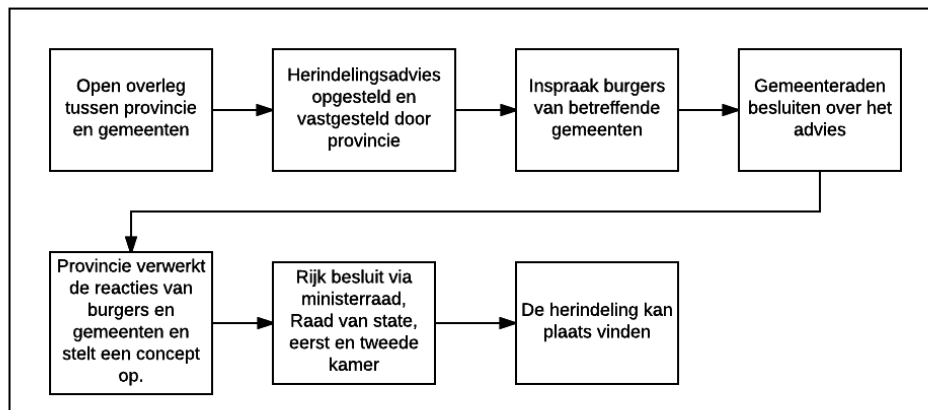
Open overleg tussen provincie en gemeenten

Herindelingsadvies opgesteld en vastgesteld door provincie

Inspraak burgers van betreffende gemeenten

Gemeenteraden besluiten over het advies

Provincie verwerkt de reacties van burgers en gemeenten en stelt een concept op.

Rijk besluit via ministerraad, Raad van state, eerst en tweede kamer

De herindeling kan plaats vinden